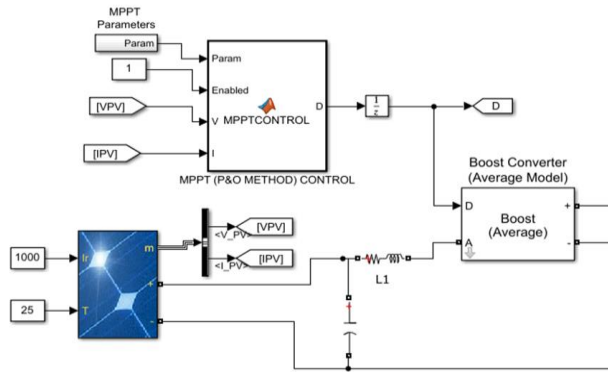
MPPT Parameters

Param

1

[VPV]

[IPV]

Param

Enabled

V

I

MPPTCONTROL

D

MPPT (P&O METHOD) CONTROL

$\frac{1}{z}$

D

Boost Converter (Average Model)

D

A

Boost (Average)

+

-

1000

25

Ir

T

m

+

-

<V_PV>

<I_PV>

[VPV]

[IPV]

L1